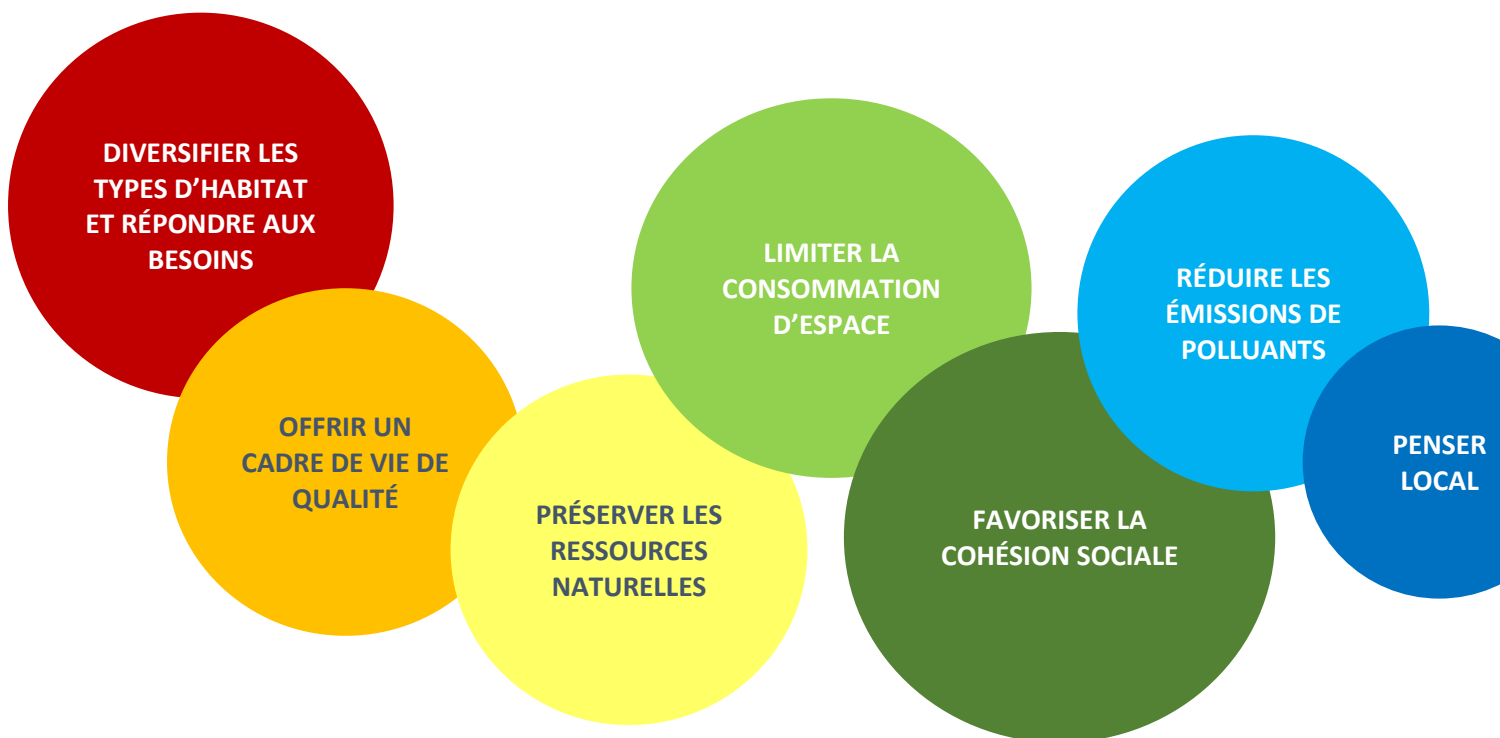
DIVERSIFIER LES TYPES D’HABITAT ET RÉPONDRE AUX BESOINS

OFFRIR UN CADRE DE VIE DE QUALITÉ

PRÉSERVER LES RESSOURCES NATURELLES

LIMITER LA CONSOMMATION D’ESPACE

FAVORISER LA COHÉSION SOCIALE

RÉDUIRE LES ÉMISSIONS DE POLLUANTS

PENSER LOCAL